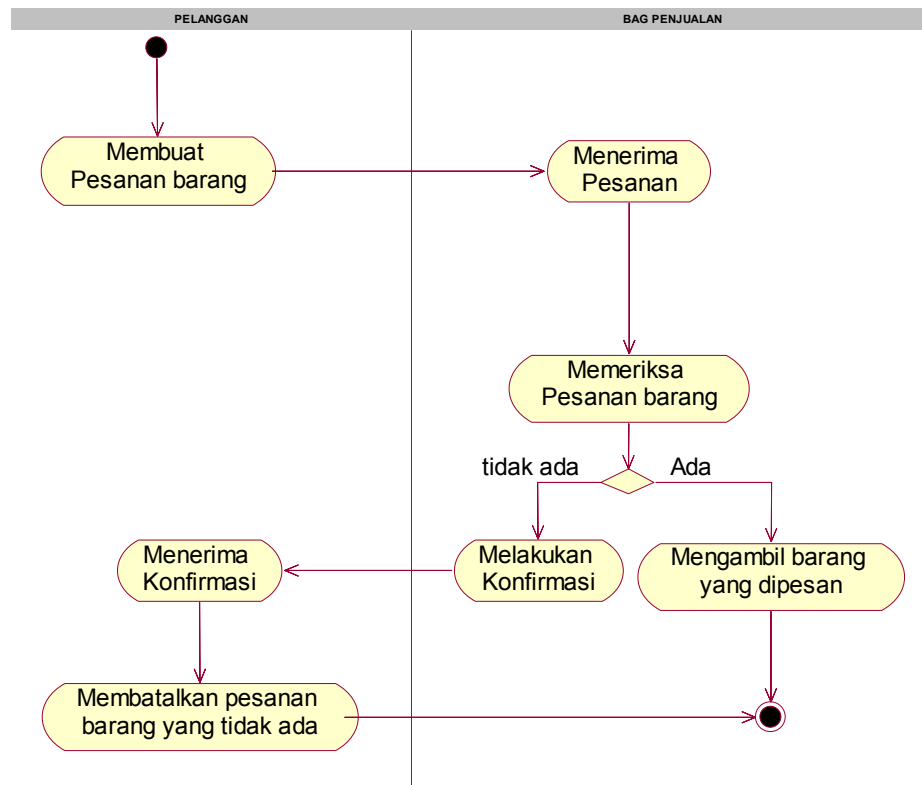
PELANGGAN

BAG PENJUALAN

Membuat Pesanan barang

Menerima Pesanan

Memeriksa Pesanan barang

tidak ada

Ada

Menerima Konfirmasi

Melakukan Konfirmasi

Mengambil barang yang dipesan

Membatalkan pesanan barang yang tidak ada